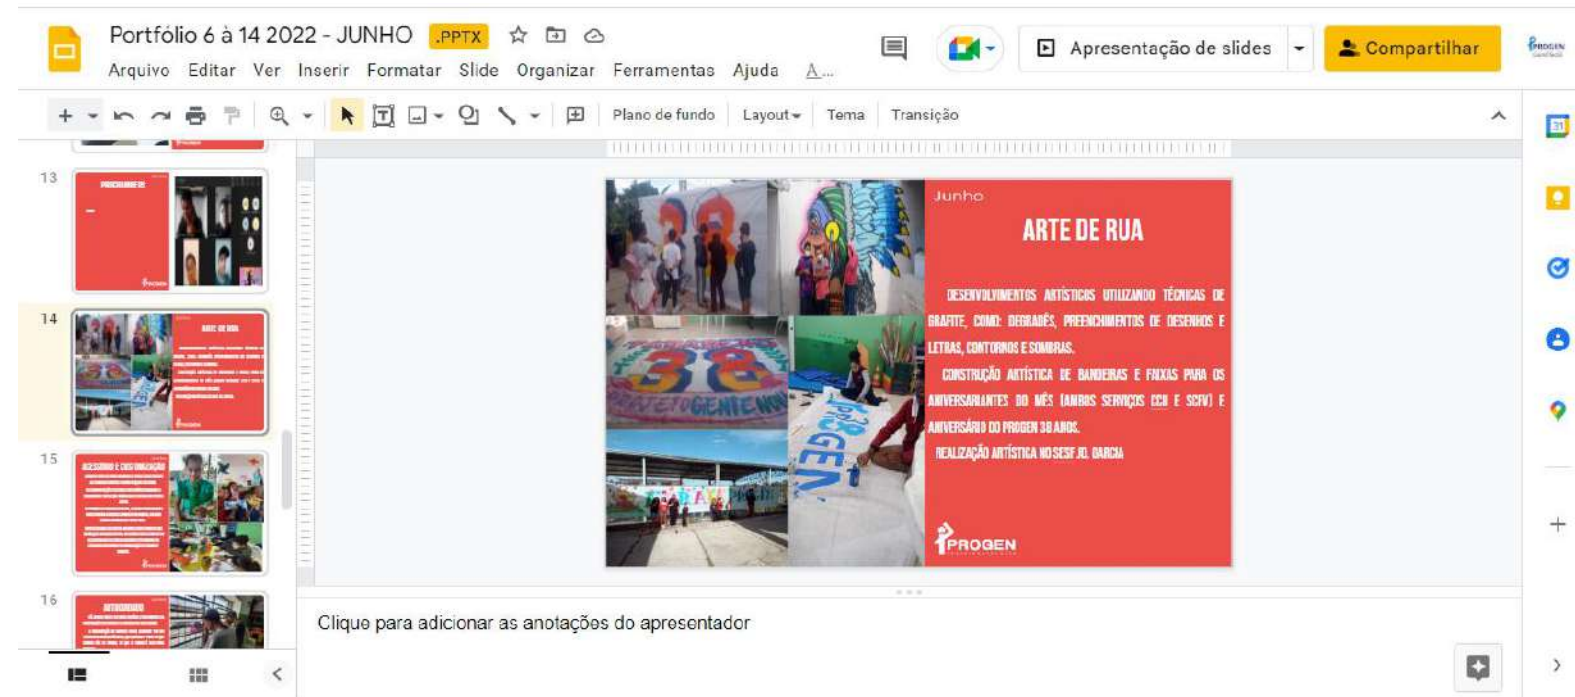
Portfólio 6 à 14 2022 - JUNHO .PPTX

Arquivo Editar Ver Inserir Formatar Slide Organizar Ferramentas Ajuda A...

Apresentação de slides

Compartilhar

Plano de fundo Layout Tema Transição

13

14

15

16

Junho

ARTE DE RUA

DESENVOLVIMENTOS ARTÍSTICOS UTILIZANDO TÉCNICAS DE GRAFITE, COMO: DEGRADÊS, PREENCHIMENTOS DE DESENHOS E LETRAS, CONTORNOS E SOMBRAS.

CONSTRUÇÃO ARTÍSTICA DE BANDEIRAS E FAIXAS PARA OS ANIVERSARIANTES DO MÊS (AMBOS SERVIÇOS CCA E SCFV) E ANIVERSÁRIO DO PROGEN 38 ANOS.

REALIZAÇÃO ARTÍSTICA NO SESF JD. GARCIA

PROGEN

Clique para adicionar as anotações do apresentador